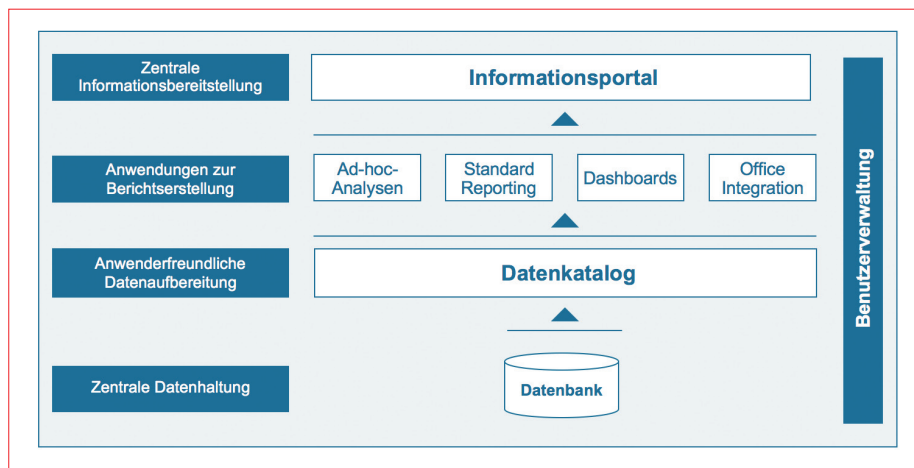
Zentrale Informationsbereitstellung

Informationsportal

Anwendungen zur Berichtserstellung

Ad-hoc-Analysen

Standard Reporting

Dashboards

Office Integration

Anwenderfreundliche Datenaufbereitung

Datenkatalog

Zentrale Datenhaltung

Datenbank

Benutzerverwaltung